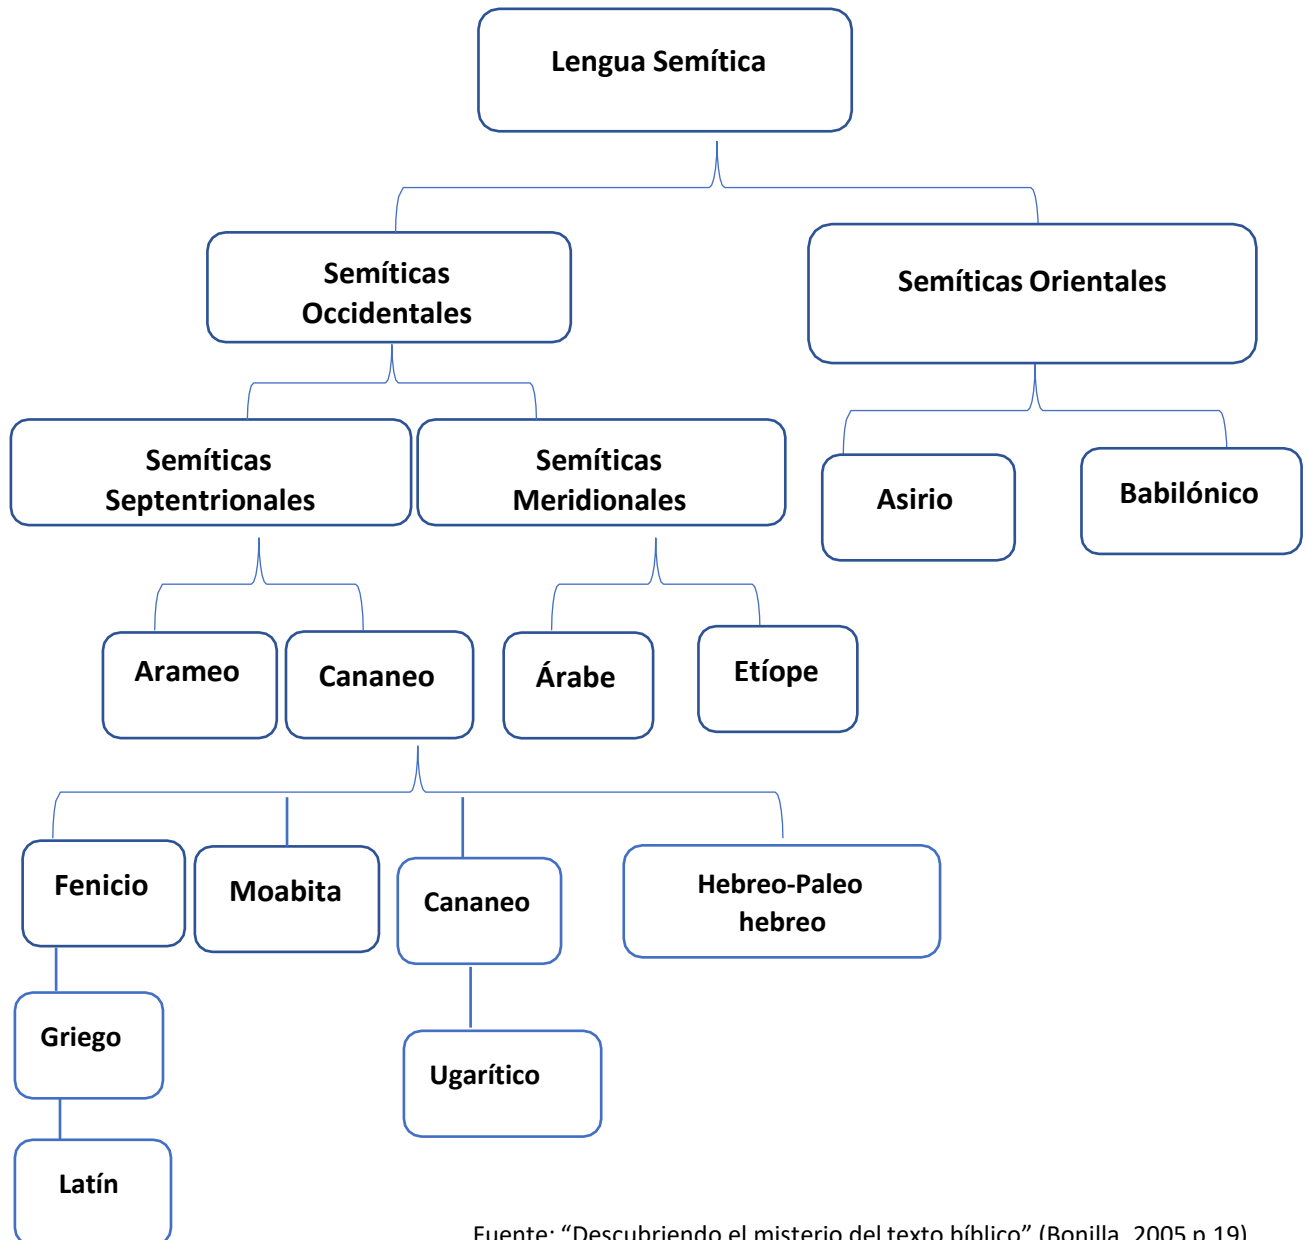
Lengua Semítica

Semíticas Occidentales

Semíticas Orientales

Semíticas Septentrionales

Semíticas Meridionales

Asirio

Babilónico

Arameo

Cananeo

Árabe

Etíope

Fenicio

Moabita

Cananeo

Hebreo-Paleo hebreo

Griego

Ugarítico

Latín

Fuente: "Descubriendo el misterio del texto bíblico" (Bonilla, 2005 p.19)